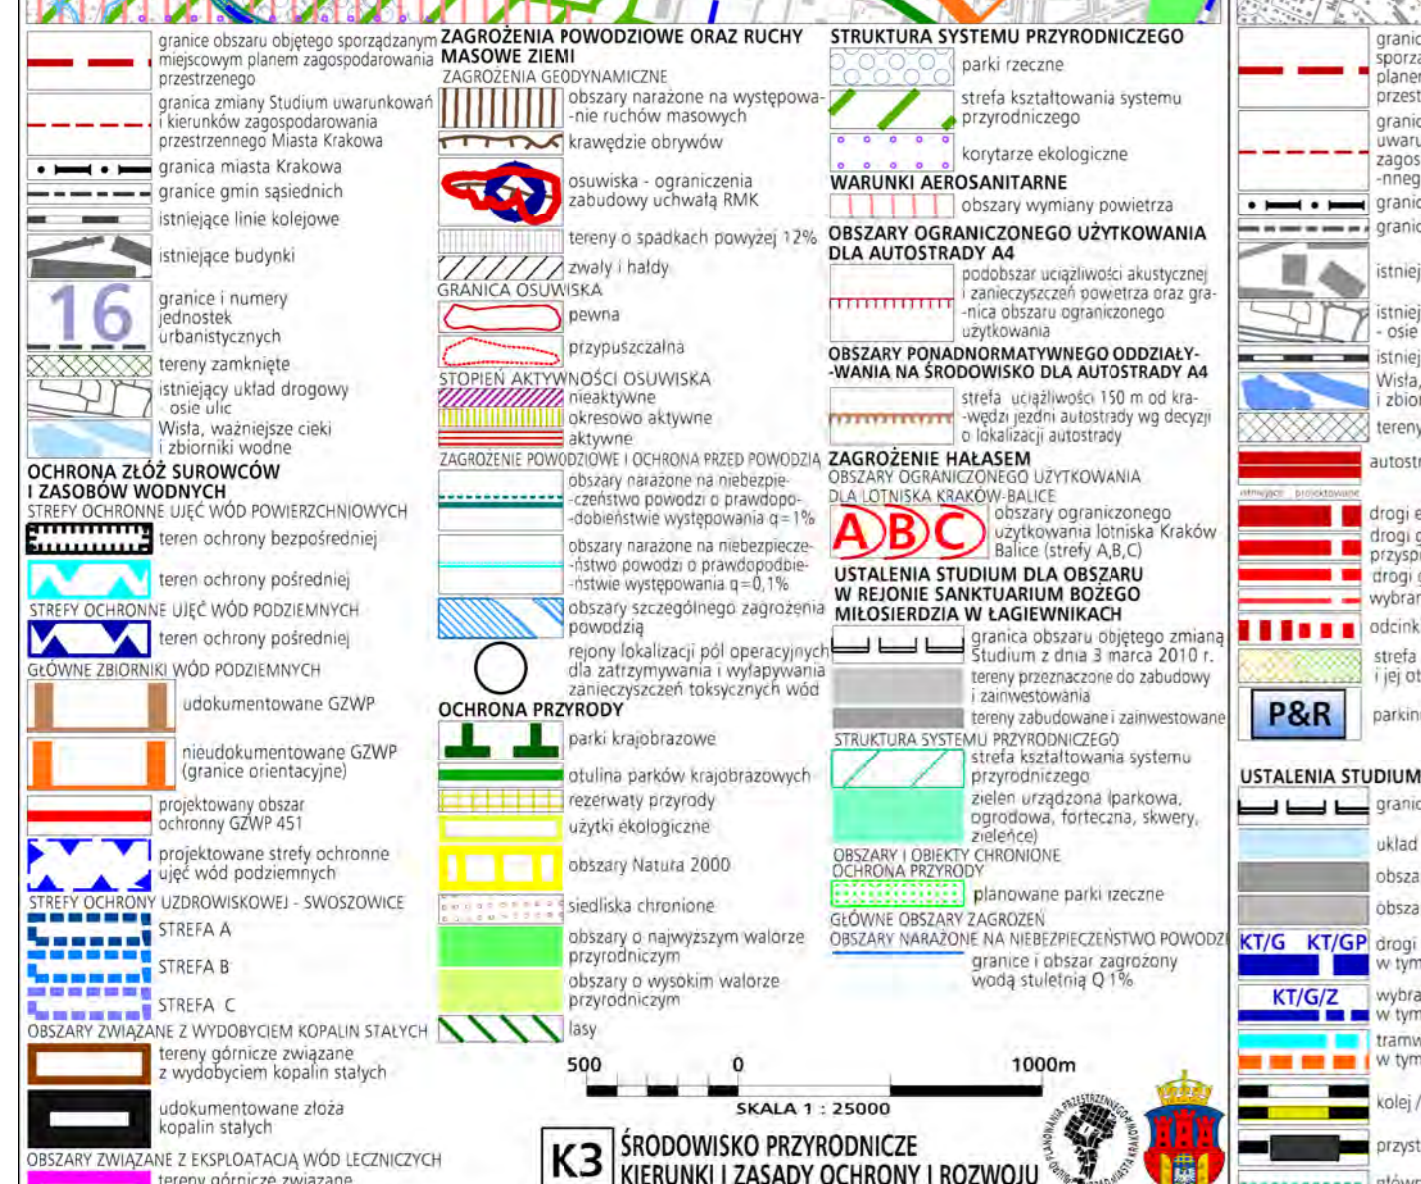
granice obszaru objętego sporządzanym miejscowym planem zagospodarowania przestrzenego

granica zmiany Studium uwarunkowań i kierunków zagospodarowania przestrzennego Miasta Krakowa

granica miasta Krakowa

granice gmin sąsiednich

istniejące linie kolejowe

istniejące budynki

16

granice i numery jednostek urbanistycznych

tereny zamknięte

istniejący układ drogowy - osie ulic

Wisła, ważniejsze cieki i zbiorniki wodne

OCHRONA ZŁÓŻ SUROWCÓW I ZASOBÓW WODNYCH

STREFY OCHRONNE UJĘĆ WÓD POWIERZCHNIOWYCH

teren ochrony bezpośredniej

teren ochrony pośredniej

STREFY OCHRONNE UJĘĆ WÓD PODZIEMNYCH

teren ochrony pośredniej

GŁÓWNE ZBIORNIKI WÓD PODZIEMNYCH

udokumentowane GZWP

nieudokumentowane GZWP (granice orientacyjne)

projektowany obszar ochronny GZWP 451

projektowane strefy ochronne ujęć wód podziemnych

STREFY OCHRONY UZDROWISKOWEJ - SWOSZOWICE

STREFA A

STREFA B

STREFA C

OBSZARY ZWIĄZANE Z WYDOBYCIEM KOPALIN STAŁYCH

tereny górnicze związane z wydobyciem kopalin stałych

udokumentowane złoża kopalin stałych

OBSZARY ZWIĄZANE Z EKSPLOATACJĄ WÓD LECZNICZYCH

tereny górnicze związane

ZAGROŻENIA POWODZIOWE ORAZ RUCHY MASOWE ZIEMI

ZAGROŻENIA GEODYNAMICZNE

obszary narażone na występowanie ruchów masowych

krawędzie obrywów

osuwiska - ograniczenia zabudowy uchwałą RMK

tereny o spadkach powyżej 12%

zwały i hałdy

GRANICA OSUWISKA

pewna

przypuszczalna

STOPIEŃ AKTYWNOŚCI OSUWISKA

nieaktywne

okresowo aktywne

aktywne

ZAGROŻENIE POWODZIOWE I OCHRONA PRZED POWODZIĄ

obszary narażone na niebezpieczeństwo powodzi o prawdopodobieństwie występowania q=1%

obszary narażone na niebezpieczeństwo powodzi o prawdopodobieństwie występowania q=0,1%

obszary szczególnego zagrożenia powodzią

rejony lokalizacji pól operacyjnych dla zatrzymywania i wyłapywania zanieczyszczeń toksycznych wód

OCHRONA PRZYRODY

parki krajobrazowe

otulina parków krajobrazowych

rezerwaty przyrody

użytki ekologiczne

obszary Natura 2000

siedliska chronione

obszary o najwyższym walorze przyrodniczym

obszary o wysokim walorze przyrodniczym

lasy

STRUKTURA SYSTEMU PRZYRODNICZEGO

parki rzeczne

strefa kształtowania systemu przyrodniczego

korytarze ekologiczne

WARUNKI AEROSANITARNE

obszary wymiany powietrza

OBSZARY OGRANICZONEGO UŻYTKOWANIA DLA AUTOSTRADY A4

podobszar uciążliwości akustycznej i zanieczyszczeń powietrza oraz granica obszaru ograniczonego użytkowania

OBSZARY PONADNORMATYWNEGO ODDZIAŁYWANIA NA ŚRODOWISKO DLA AUTOSTRADY A4

strefa uciążliwości 150 m od krawędzi jezdni autostrady wg decyzji o lokalizacji autostrady

ZAGROŻENIE HAŁASEM

OBSZARY OGRANICZONEGO UŻYTKOWANIA DLA LOTNISKA KRAKÓW-BALICE

ABC

obszary ograniczonego użytkowania lotniska Kraków Balice (strefy A,B,C)

USTALENIA STUDIUM DLA OBSZARU W REJONIE SANKTUARIUM BOŻEGO MIŁOSIERDZIA W ŁAGIEWNIKACH

granica obszaru objętego zmianą Studium z dnia 3 marca 2010 r.

tereny przeznaczone do zabudowy i zainwestowania

tereny zabudowane i zainwestowane

STRUKTURA SYSTEMU PRZYRODNICZEGO

strefa kształtowania systemu przyrodniczego

zieleń urządzona (parkowa, ogrodowa, forteczna, skwery, zieleńce)

OBSZARY I OBIEKTY CHRONIONE

OCHRONA PRZYRODY

planowane parki rzeczne

GŁÓWNE OBSZARY ZAGROŻEŃ

OBSZARY NARAŻONE NA NIEBEZPIECZEŃSTWO POWODZI

granice i obszar zagrożony wodą stuletnią Q 1%

500 0 1000m

SKALA 1 : 25000

K3 ŚRODOWISKO PRZYRODNICZE

KIERUNKI I ZASADY OCHRONY I ROZWOJU

granic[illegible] sporzą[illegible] planem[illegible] przest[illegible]

granic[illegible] uwaru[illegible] zagos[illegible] -nneg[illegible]

granic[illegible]

granic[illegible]

istniej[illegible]

istniej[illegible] - osie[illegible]

istniej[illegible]

Wisła, i zbio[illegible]

tereny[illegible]

autost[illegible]

istniejące projektowane

drogi e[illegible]

drogi g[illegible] przysp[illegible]

drogi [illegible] wybran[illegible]

odcink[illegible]

strefa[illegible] i jej ot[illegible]

P&R

parkin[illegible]

USTALENIA STUDIUM

granic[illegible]

układ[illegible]

obsza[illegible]

obsza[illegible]

KT/G KT/GP

drogi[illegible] w tym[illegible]

KT/G/Z

wybra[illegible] w tym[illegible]

tramw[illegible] w tym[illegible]

kolej /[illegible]

przyst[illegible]

główn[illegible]